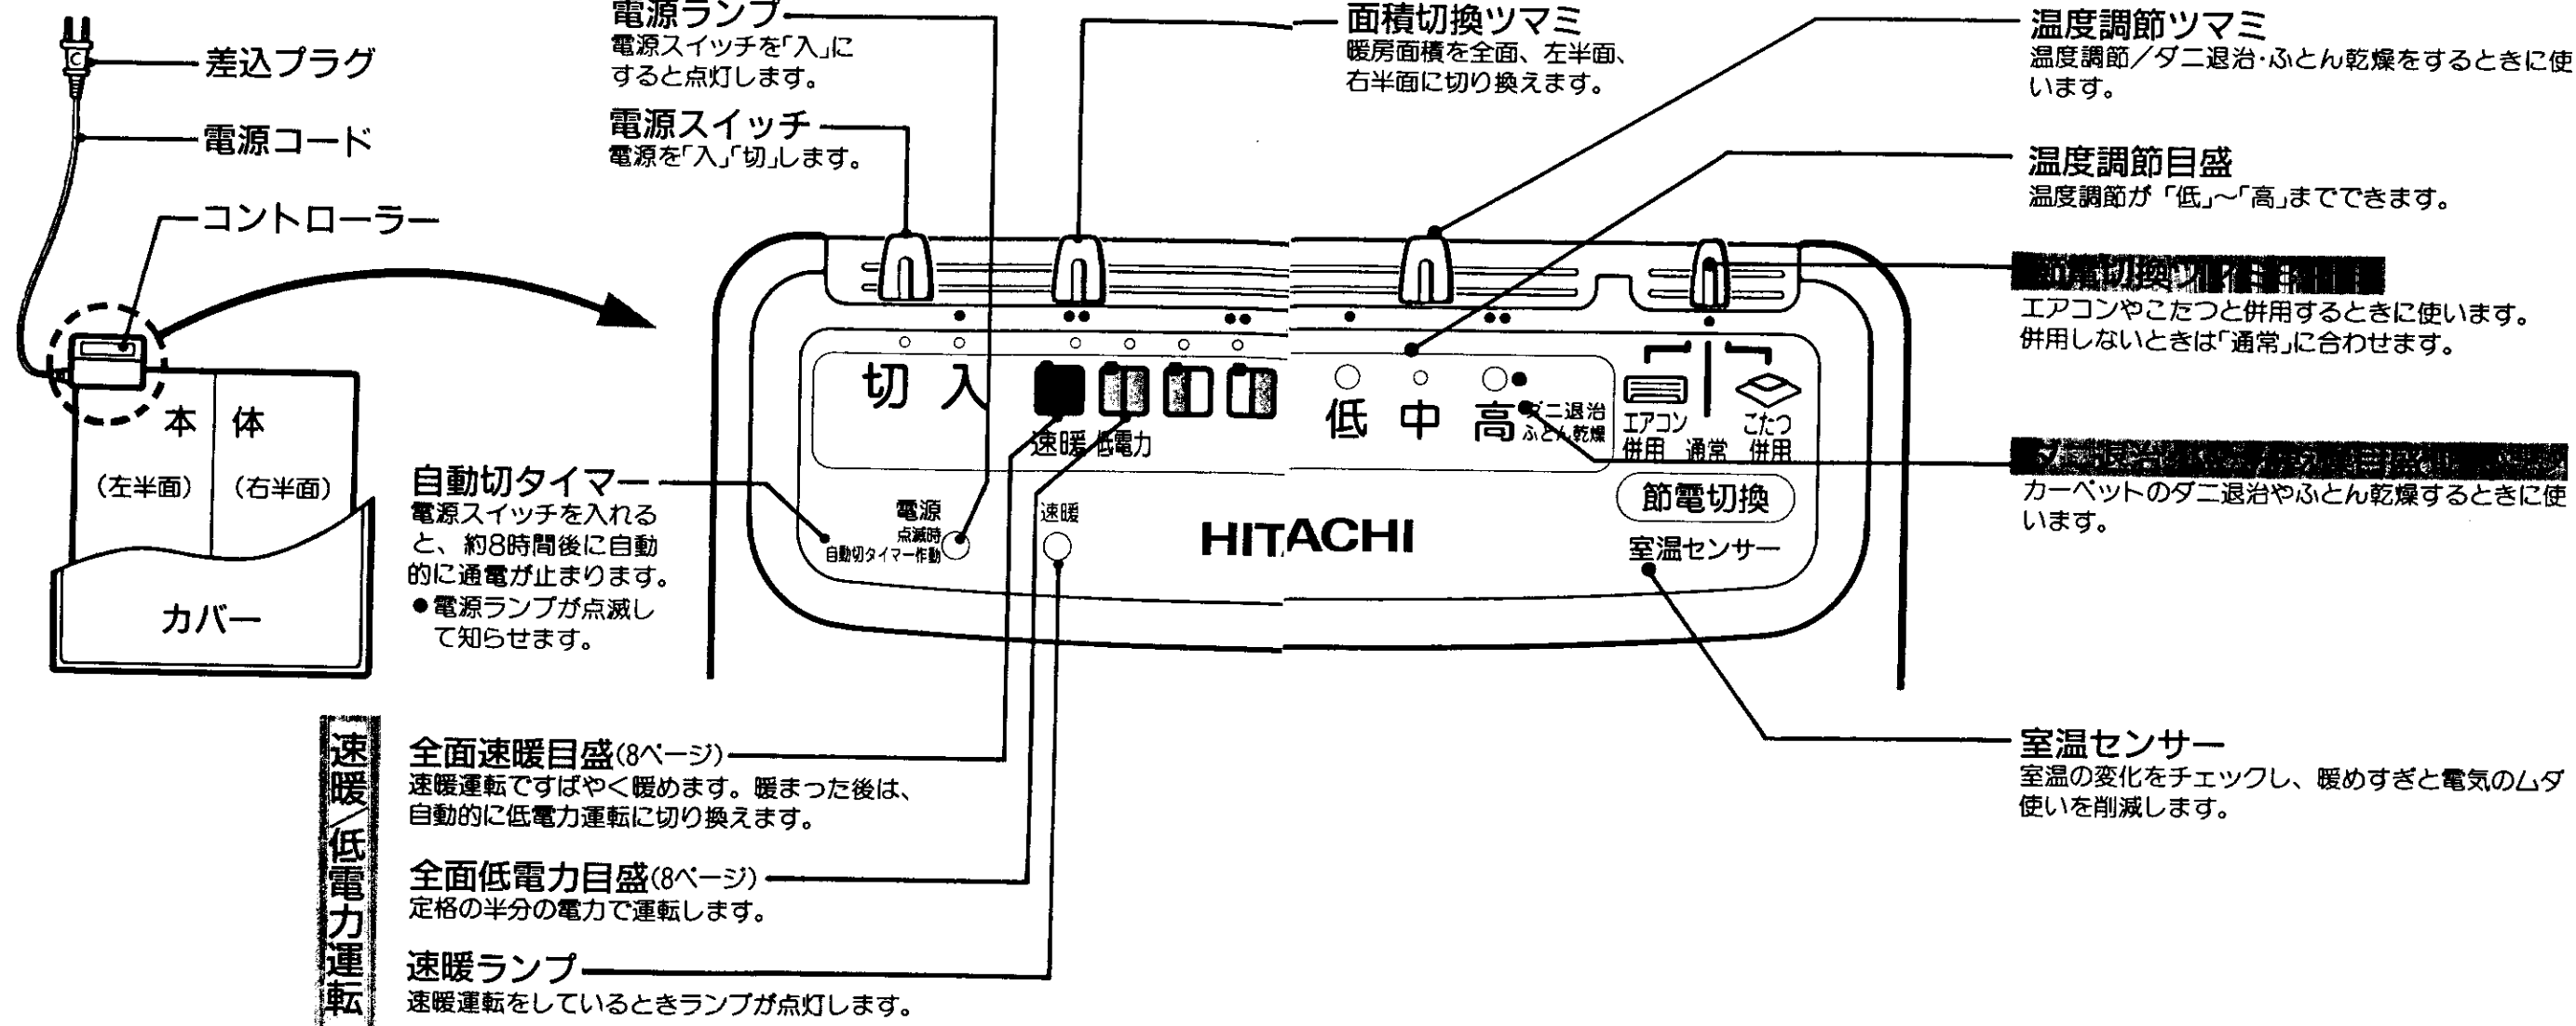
差込プラグ

電源コード

コントローラー

本　体

（左半面）　（右半面）

カバー

電源ランプ
電源スイッチを「入」にすると点灯します。

電源スイッチ
電源を「入」「切」します。

面積切換ツマミ
暖房面積を全面、左半面、右半面に切り換えます。

温度調節ツマミ
温度調節／ダニ退治·ふとん乾燥をするときに使います。

温度調節目盛
温度調節が「低」〜「高」までできます。

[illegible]
エアコンやこたつと併用するときに使います。併用しないときは「通常」に合わせます。

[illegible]
カーペットのダニ退治やふとん乾燥するときに使います。

切　入

速暖 低電力

低　中　高　ダニ退治 ふとん乾燥

エアコン併用　通常　こたつ併用

節電切換

電源 点滅時 自動切タイマー作動

速暖

HITACHI

室温センサー

自動切タイマー
電源スイッチを入れると、約8時間後に自動的に通電が止まります。
●電源ランプが点滅して知らせます。

速暖/低電力運転

全面速暖目盛(8ページ)
速暖運転ですばやく暖めます。暖まった後は、自動的に低電力運転に切り換えます。

全面低電力目盛(8ページ)
定格の半分の電力で運転します。

速暖ランプ
速暖運転をしているときランプが点灯します。

室温センサー
室温の変化をチェックし、暖めすぎと電気のムダ使いを削減します。